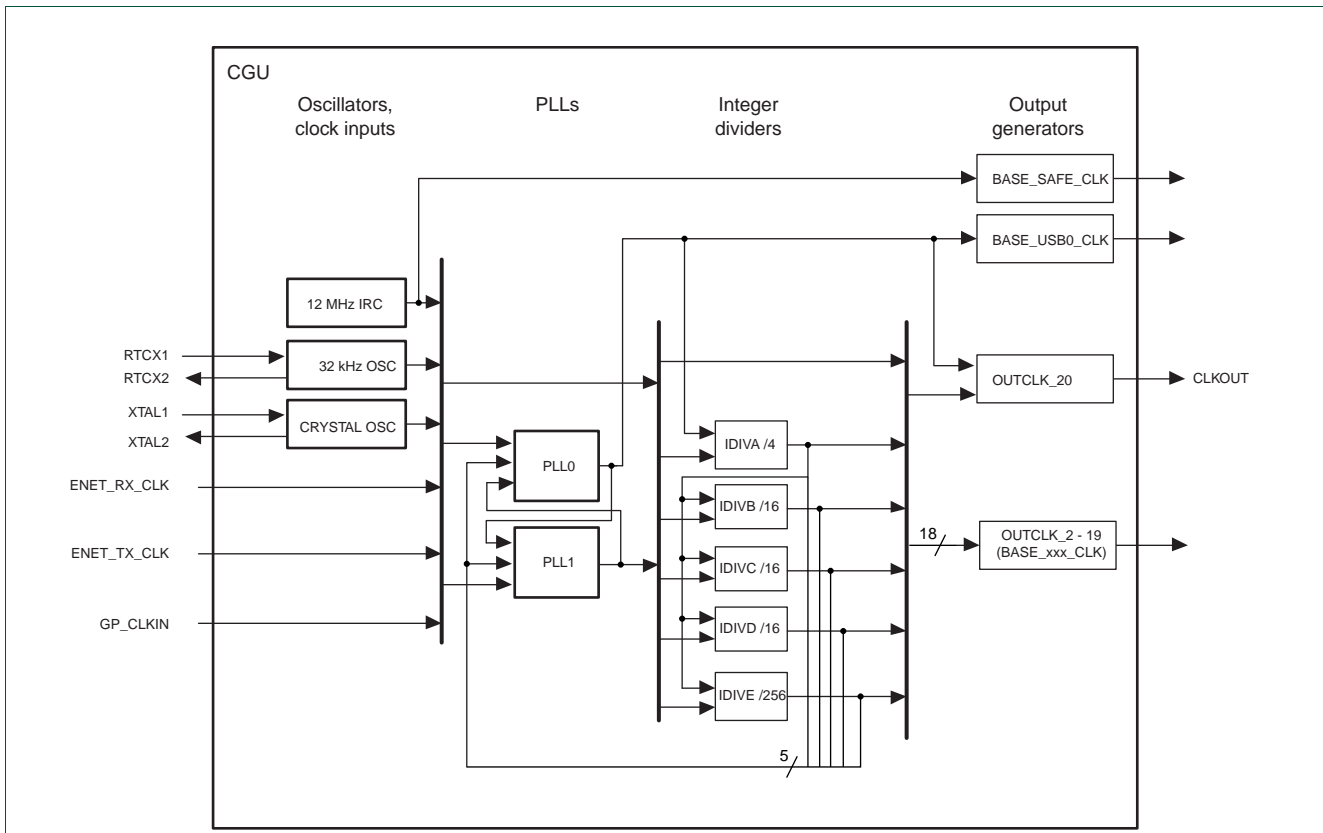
CGU

Oscillators, clock inputs

PLLs

Integer dividers

Output generators

BASE_SAFE_CLK

BASE_USB0_CLK

12 MHz IRC

RTCX1

RTCX2

32 kHz OSC

XTAL1

XTAL2

CRYSTAL OSC

OUTCLK_20

CLKOUT

ENET_RX_CLK

PLL0

IDIVA /4

IDIVB /16

ENET_TX_CLK

PLL1

18

OUTCLK_2 - 19 (BASE_xxx_CLK)

IDIVC /16

GP_CLKIN

IDIVD /16

IDIVE /256

5